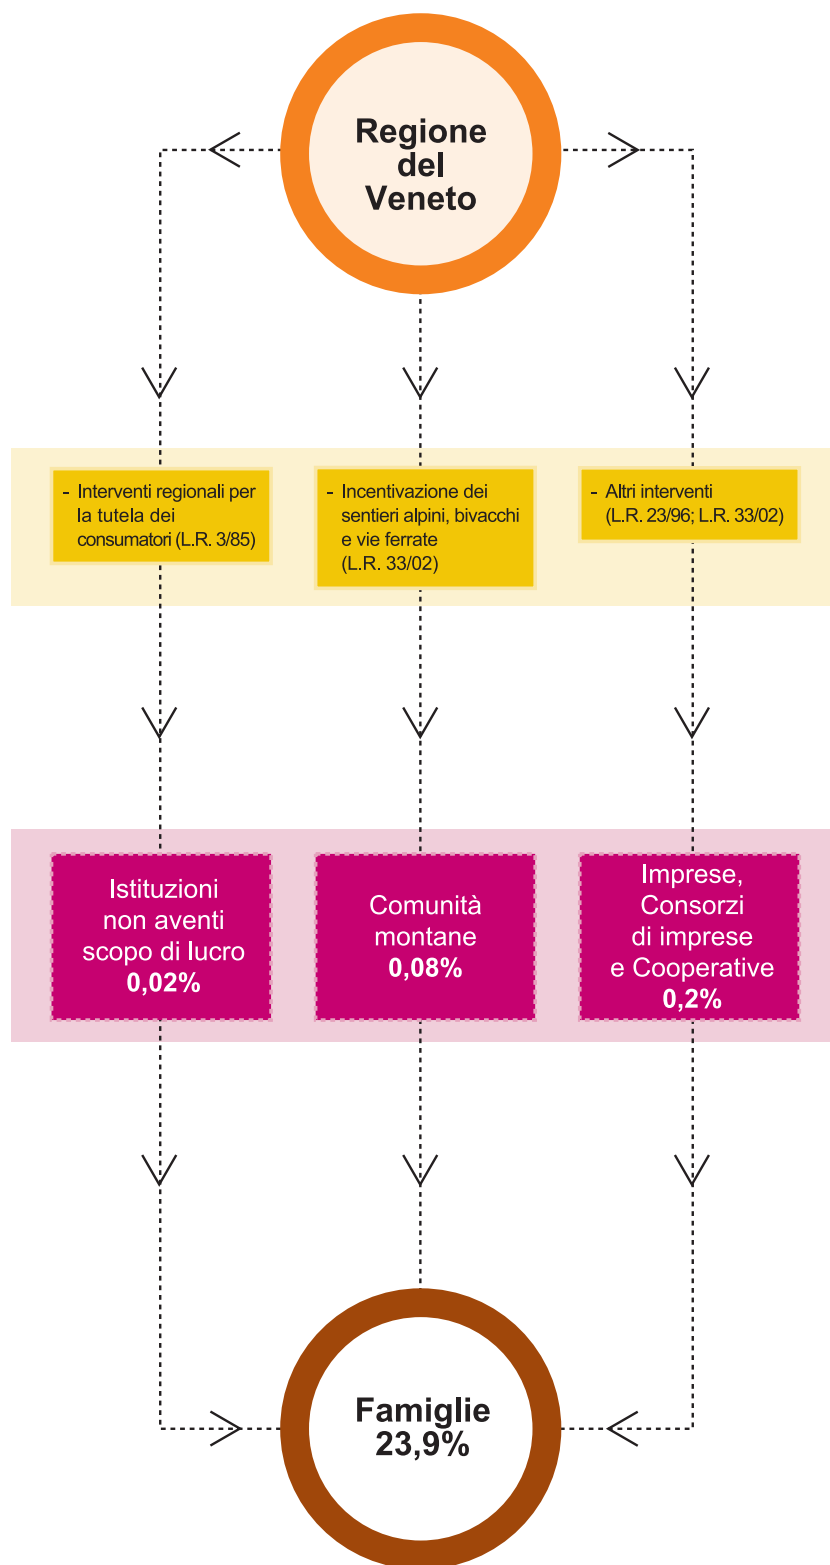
Regione del Veneto

- Interventi regionali per la tutela dei consumatori (L.R. 3/85)

- Incentivazione dei sentieri alpini, bivacchi e vie ferrate (L.R. 33/02)

- Altri interventi (L.R. 23/96; L.R. 33/02)

Istituzioni non aventi scopo di lucro
0,02%

Comunità montane
0,08%

Imprese, Consorzi di imprese e Cooperative
0,2%

Famiglie
23,9%